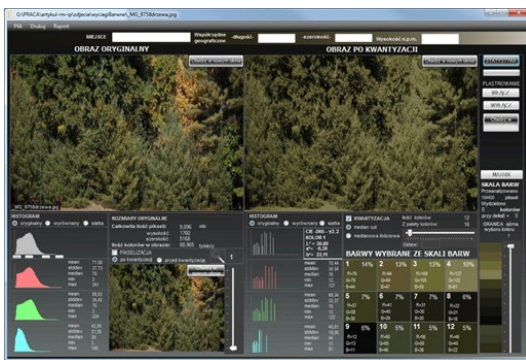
G:\PRACA\artykul-nm-qi\zdjecia\wycieg\Barwnet_MG_9758drzewa.jpg

Plik Drukuj Raport

MIEJSCE

Współrzędne geograficzne

długość

szerokość

Wysokość n.p.m.

OBRAZ ORYGINALNY

OBRAZ PO KWANTYZACJI

STATYSTYKI

PLASTROWANIE

MARKER

SKALA BARW

HISTOGRAM

oryginalny

wybierany

skala

ROZMIARY ORYGINALNE

Całkowita ilość pikseli

Ilość kolorów w obrazie

PIKSELIZACJA

HISTOGRAM

oryginalny

wybierany

skala

KWANTYZACJA

median cut

BARWY WYBRANE ZE SKALI BARW

1

2

3

4

5

6

7

8

9

10

11

12